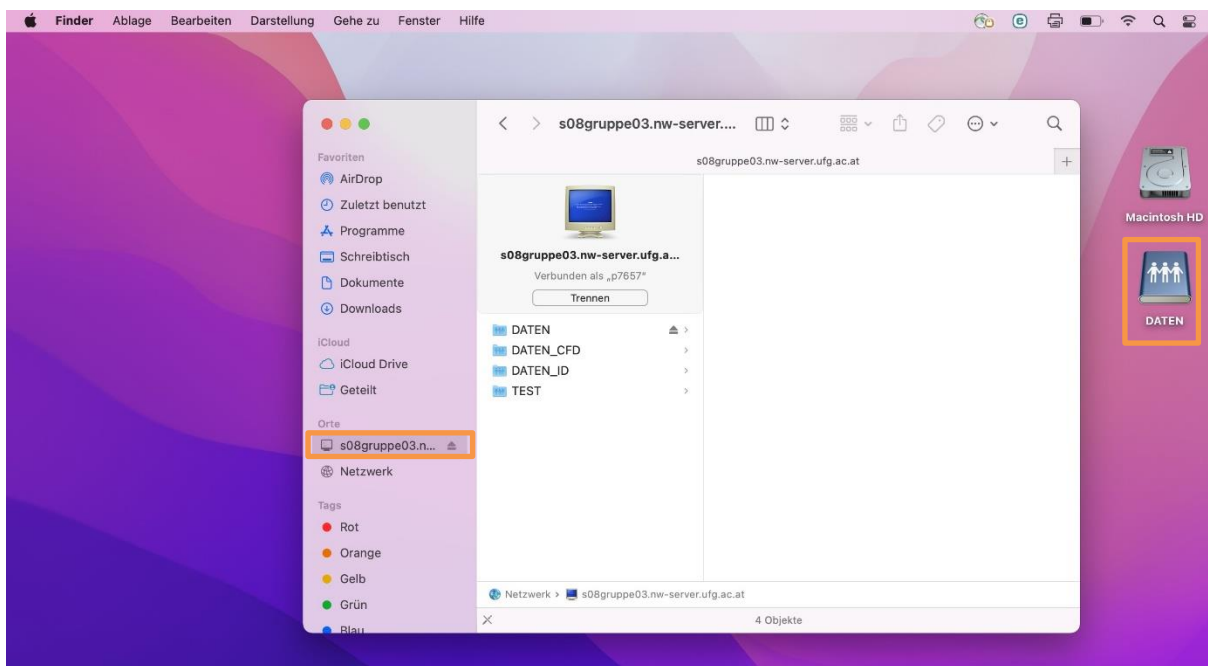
Finder Ablage Bearbeiten Darstellung Gehe zu Fenster Hilfe

s08gruppe03.nw-server....

s08gruppe03.nw-server.ufg.ac.at

Favoriten
AirDrop
Zuletzt benutzt
Programme
Schreibtisch
Dokumente
Downloads

iCloud
iCloud Drive
Geteilt

Orte
s08gruppe03.n...
Netzwerk

Tags
Rot
Orange
Gelb
Grün
Blau

s08gruppe03.nw-server.ufg.a...
Verbunden als „p7657"
Trennen

DATEN
DATEN_CFD
DATEN_ID
TEST

Netzwerk › s08gruppe03.nw-server.ufg.ac.at

4 Objekte

Macintosh HD

DATEN